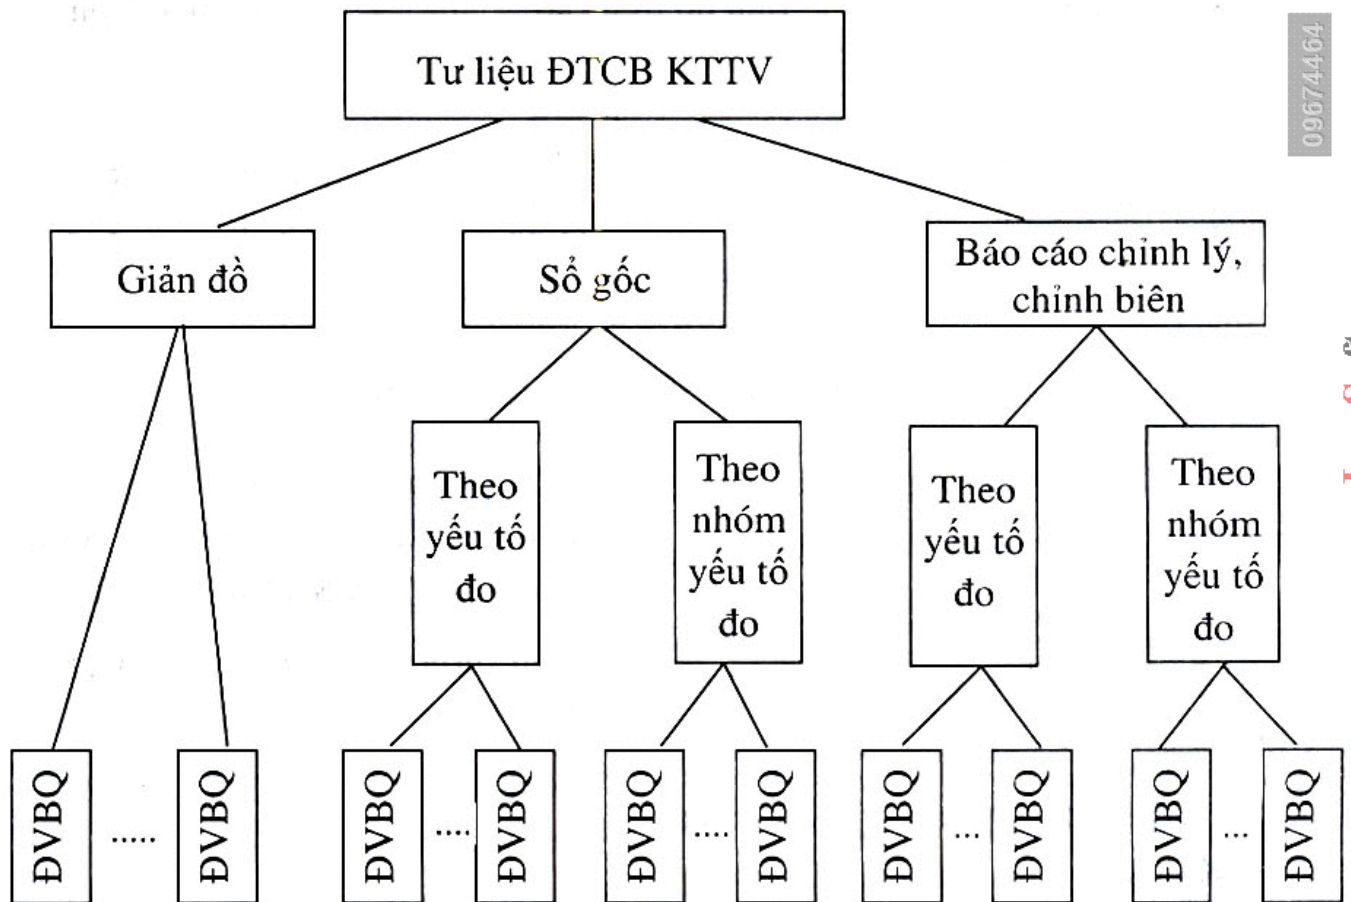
Tư liệu ĐTCB KTTV

Giản đồ

Sổ gốc

Báo cáo chỉnh lý, chỉnh biên

Theo yếu tố đo

Theo nhóm yếu tố đo

Theo yếu tố đo

Theo nhóm yếu tố đo

ĐVBQ ..... ĐVBQ

ĐVBQ .... ĐVBQ

ĐVBQ .... ĐVBQ

ĐVBQ ... ĐVBQ

ĐVBQ ... ĐVBQ

0967474464